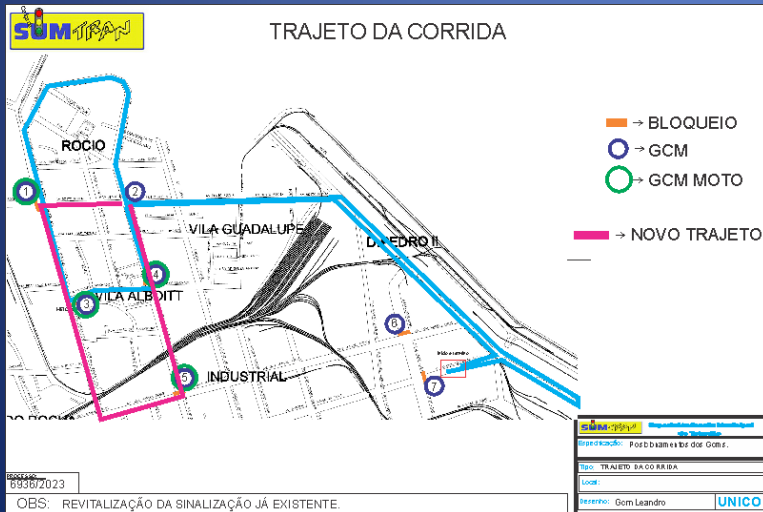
SUMTRAN

TRAJETO DA CORRIDA

→ BLOQUEIO
→ GCM
→ GCM MOTO

→ NOVO TRAJETO

ROCIO
1
2
VILA GUADALUPE
D. PEDRO II
4
VILA ALBOITT
3
6
5
INDUSTRIAL
7

SUMTRAN
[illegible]
Especificação: Posicionamentos dos Gcms.
Tipo: TRAJETO DA CORRIDA
Local:
Desenho: Gcm Leandro
UNICO

PROCESSO
6936/2023
OBS: REVITALIZAÇÃO DA SINALIZAÇÃO JÁ EXISTENTE.